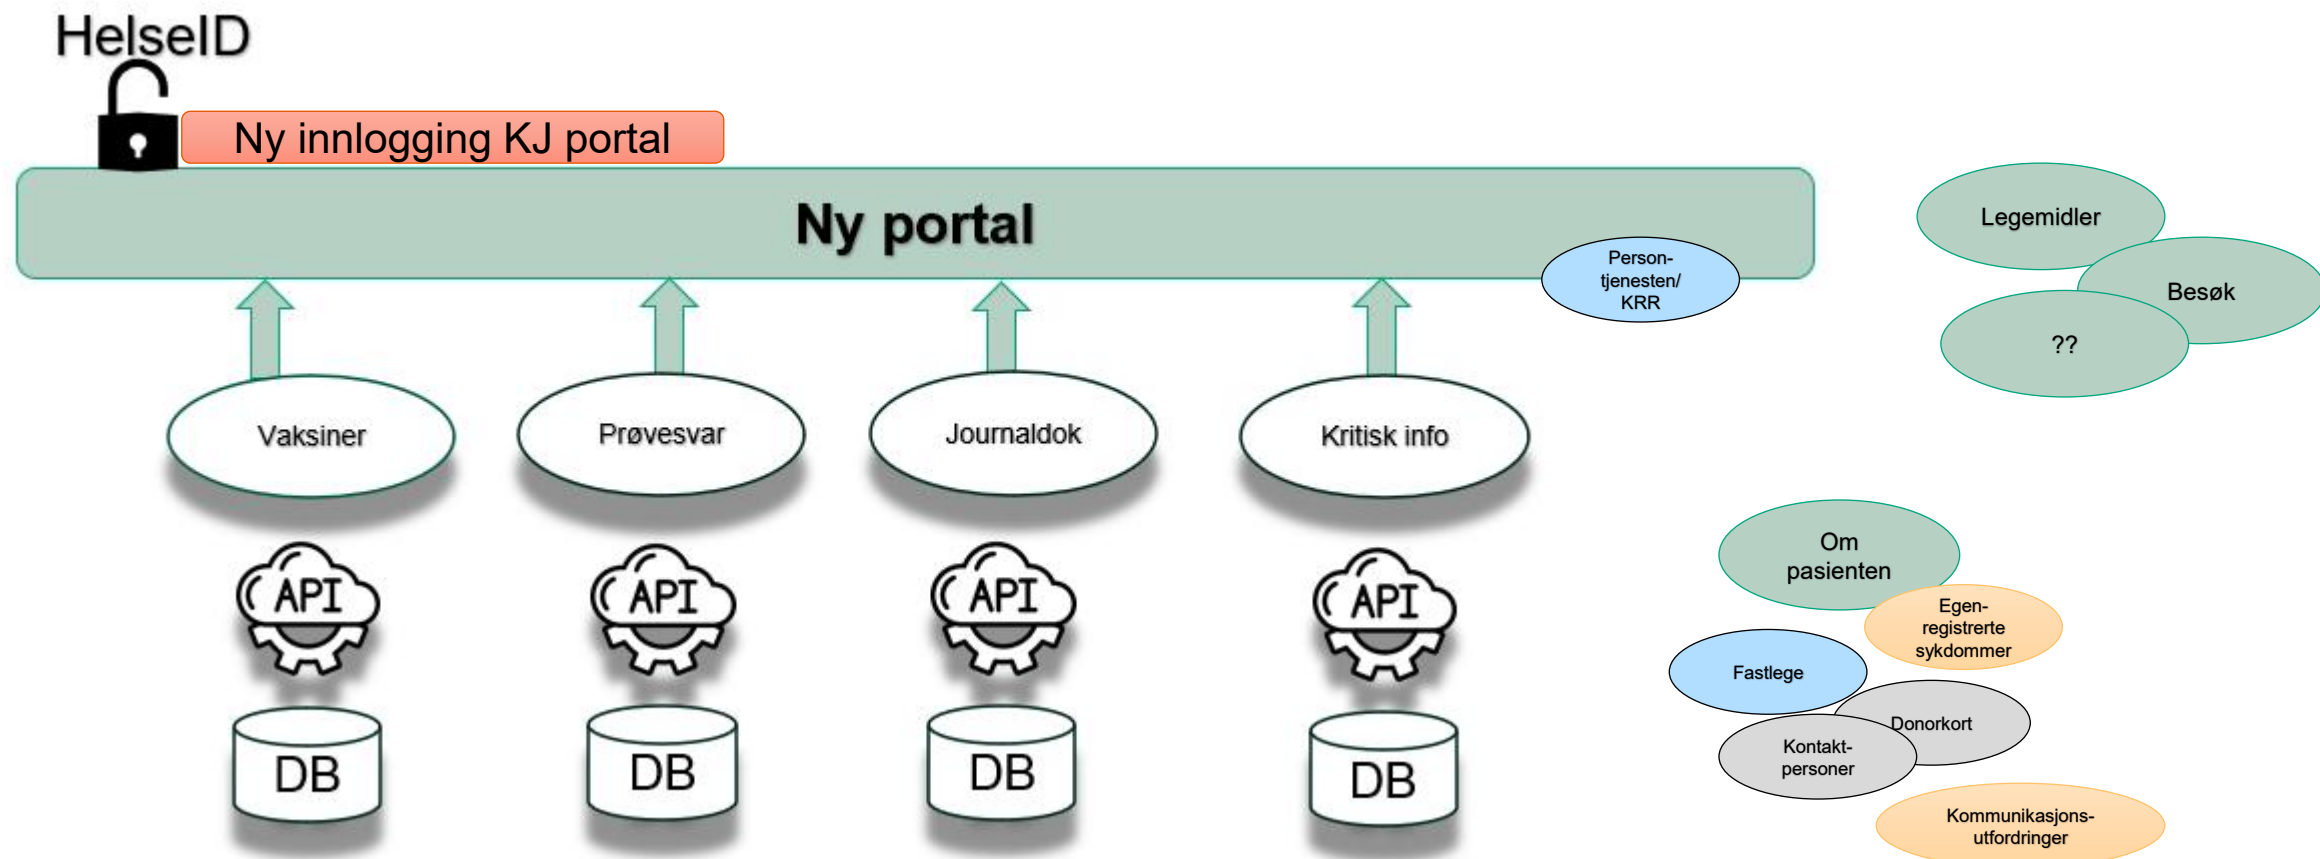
HelseID

Ny innlogging KJ portal

Ny portal

Person-tjenesten/ KRR

Legemidler

Besøk

??

Vaksiner

Prøvesvar

Journaldok

Kritisk info

API

API

API

API

DB

DB

DB

DB

Om pasienten

Egen-registrerte sykdommer

Fastlege

Donorkort

Kontakt-personer

Kommunikasjons-utfordringer